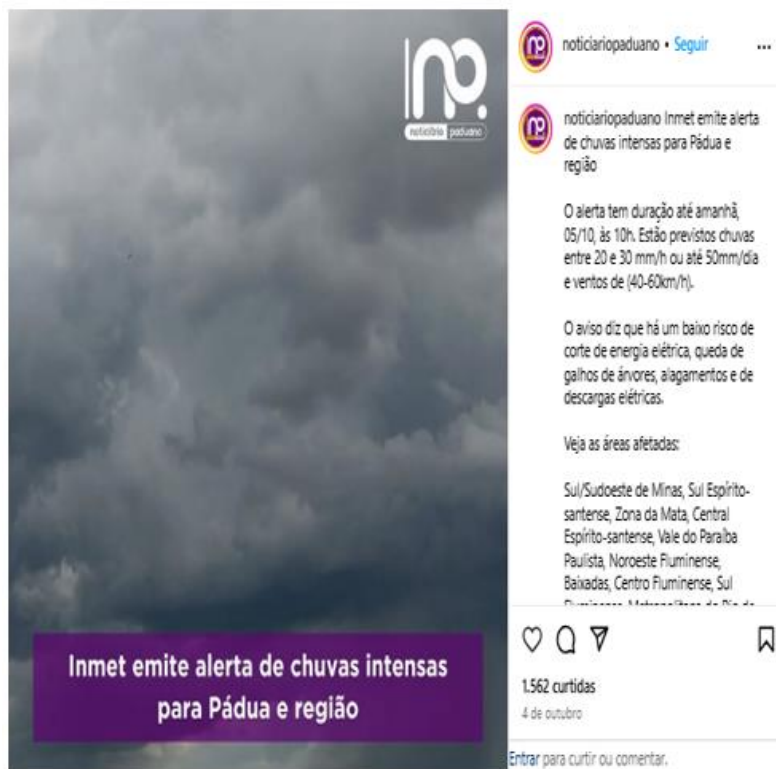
np
noticiário paduano

Inmet emite alerta de chuvas intensas para Pádua e região

noticiariopaduano • Seguir
...

noticiariopaduano Inmet emite alerta de chuvas intensas para Pádua e região

O alerta tem duração até amanhã, 05/10, às 10h. Estão previstos chuvas entre 20 e 30 mm/h ou até 50mm/dia e ventos de (40-60km/h).

O aviso diz que há um baixo risco de corte de energia elétrica, queda de galhos de árvores, alagamentos e de descargas elétricas.

Veja as áreas afetadas:

Sul/Sudoeste de Minas, Sul Espírito-santense, Zona da Mata, Central Espírito-santense, Vale do Paraíba Paulista, Noroeste Fluminense, Baixadas, Centro Fluminense, Sul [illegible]

1.562 curtidas
4 de outubro

Entrar para curtir ou comentar.